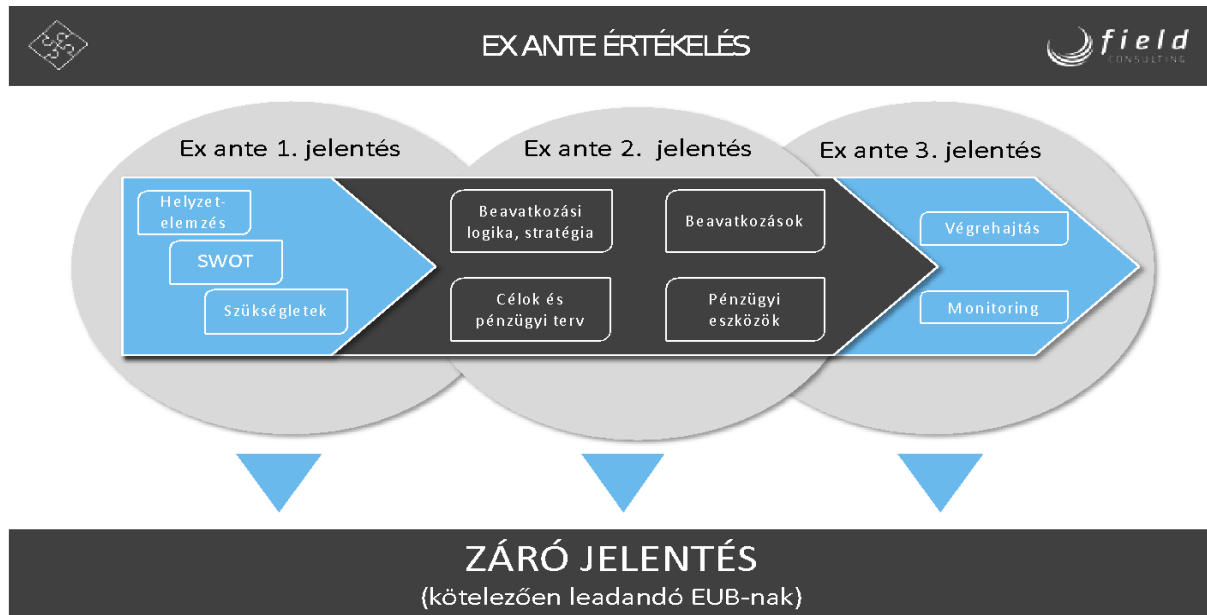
EX ANTE ÉRTÉKELÉS

field CONSULTING

Ex ante 1. jelentés

Ex ante 2. jelentés

Ex ante 3. jelentés

Helyzetelemzés

SWOT

Szükségletek

Beavatkozási logika, stratégia

Beavatkozások

Célok és pénzügyi terv

Pénzügyi eszközök

Végrehajtás

Monitoring

ZÁRÓ JELENTÉS
(kötelezően leadandó EUB-nak)